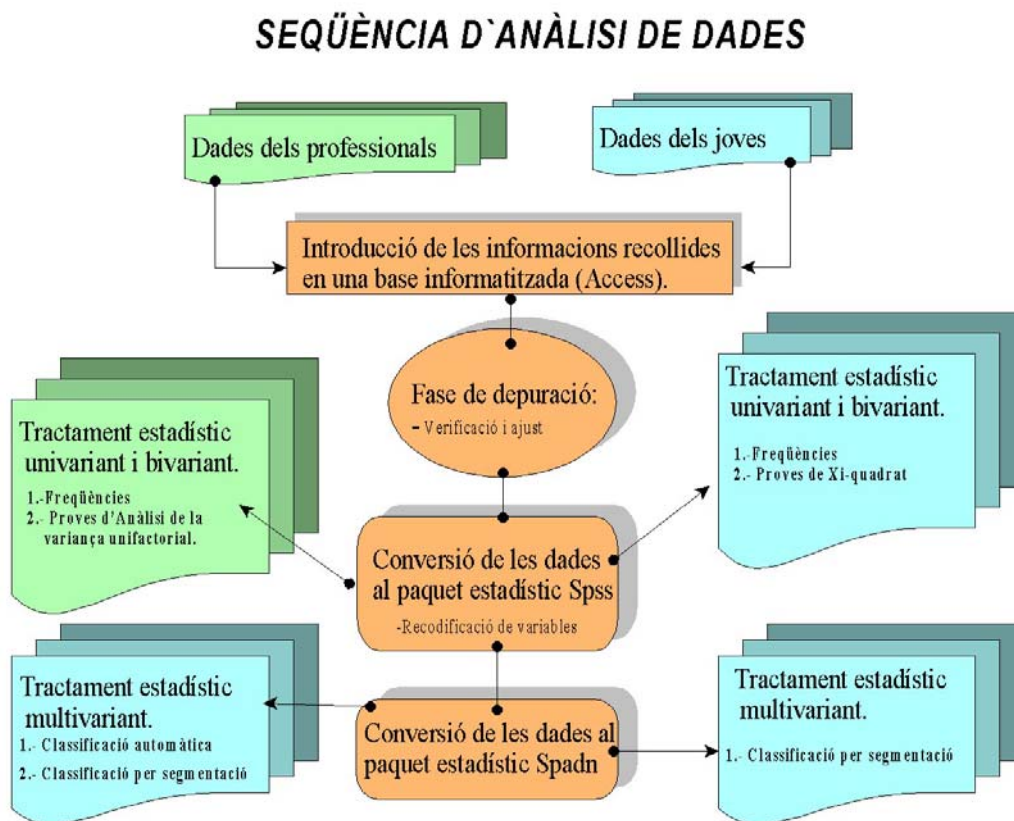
SEQÜÈNCIA D`ANÀLISI DE DADES

Dades dels professionals

Dades dels joves

Introducció de les informacions recollides en una base informatitzada (Access).

Fase de depuració:
- Verificació i ajust

Tractament estadístic univariant i bivariant.
1.-Freqüències
2.- Proves d'Anàlisi de la variança unifactorial.

Tractament estadístic univariant i bivariant.
1.-Freqüències
2.- Proves de Xi-quadrat

Conversió de les dades al paquet estadístic Spss
-Recodificació de variables

Tractament estadístic multivariant.
1.- Classificació automàtica
2.- Classificació per segmentació

Conversió de les dades al paquet estadístic Spadn

Tractament estadístic multivariant.
1.- Classificació per segmentació